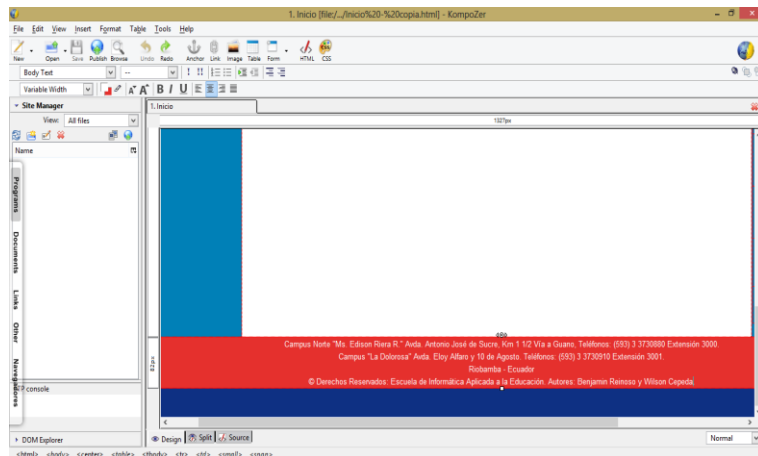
1. Inicio [file:/.../Inicio%20-%20copia.html] - KompoZer

File Edit View Insert Format Table Tools Help

New Open Save Publish Browse Undo Redo Anchor Link Image Table Form HTML CSS

Body Text

Variable Width

Site Manager

View: All files

Name

Programs Documents Links Other Navegadores

console

DOM Explorer

1. Inicio

1027px

Campus Norte "Ms. Edison Riera R." Avda. Antonio José de Sucre, Km 1 1/2 Vía a Guano, Teléfonos: (593) 3 3730880 Extensión 3000.

Campus "La Dolorosa" Avda. Eloy Alfaro y 10 de Agosto. Teléfonos: (593) 3 3730910 Extensión 3001.

Riobamba - Ecuador

© Derechos Reservados: Escuela de Informática Aplicada a la Educación. Autores: Benjamín Reinoso y Wilson Cepeda;

Design Split Source

Normal

<html> <body> <center> <table> <tbody> <tr> <td> <small> <span>